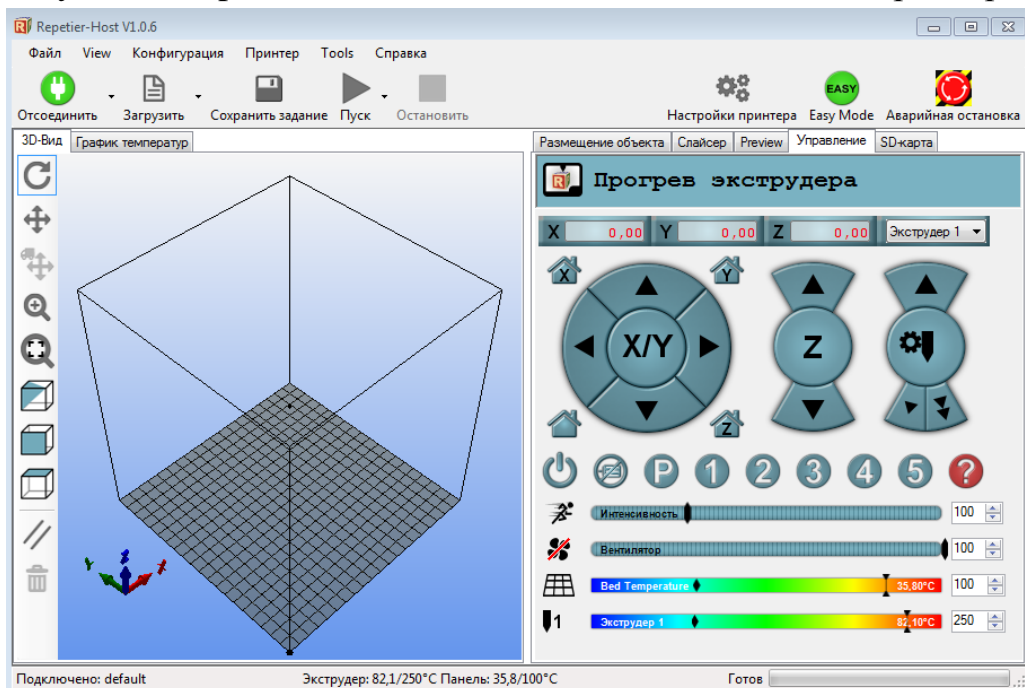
Repetier-Host V1.0.6

Файл View Конфигурация Принтер Tools Справка

Отсоединить Загрузить Сохранить задание Пуск Остановить Настройки принтера Easy Mode Аварийная остановка

EASY

3D-Вид График температур

Размещение объекта Слайсер Preview Управление SD-карта

Прогрев экструдера

X 0,00 Y 0,00 Z 0,00 Экструдер 1

X Y

X/Y Z

Z

P 1 2 3 4 5 ?

Интенсивность 100

Вентилятор 100

Bed Temperature 35,80°C 100

Экструдер 1 82,10°C 250

1

Подключено: default Экструдер: 82,1/250°C Панель: 35,8/100°C Готов